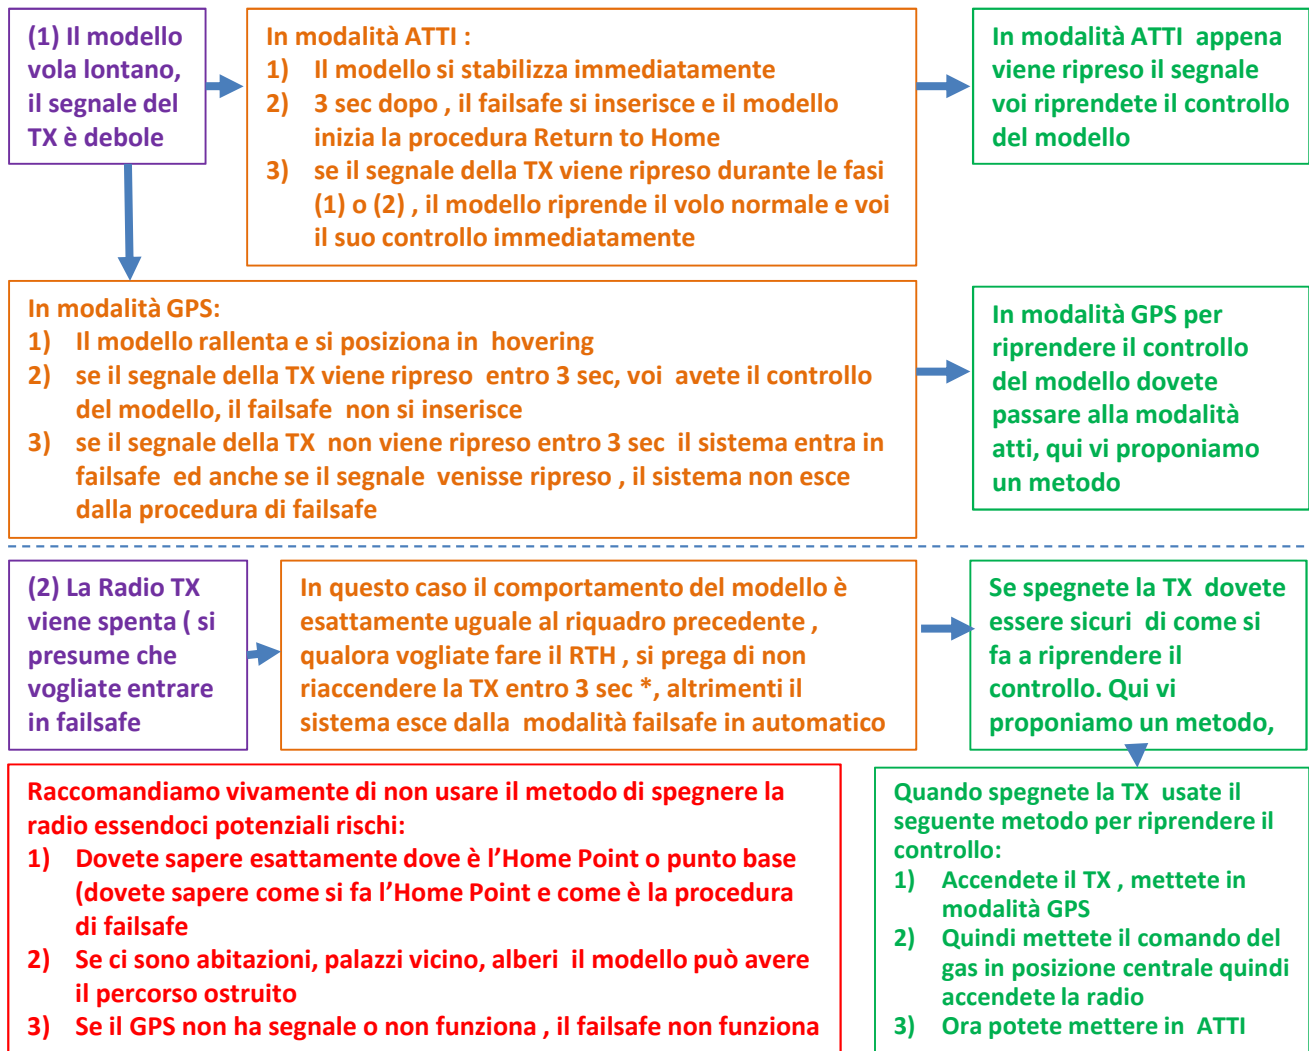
(1) Il modello vola lontano, il segnale del TX è debole

In modalità ATTI :
1) Il modello si stabilizza immediatamente
2) 3 sec dopo , il failsafe si inserisce e il modello inizia la procedura Return to Home
3) se il segnale della TX viene ripreso durante le fasi (1) o (2) , il modello riprende il volo normale e voi il suo controllo immediatamente

In modalità ATTI appena viene ripreso il segnale voi riprendete il controllo del modello

In modalità GPS:
1) Il modello rallenta e si posiziona in hovering
2) se il segnale della TX viene ripreso entro 3 sec, voi avete il controllo del modello, il failsafe non si inserisce
3) se il segnale della TX non viene ripreso entro 3 sec il sistema entra in failsafe ed anche se il segnale venisse ripreso , il sistema non esce dalla procedura di failsafe

In modalità GPS per riprendere il controllo del modello dovete passare alla modalità atti, qui vi proponiamo un metodo

(2) La Radio TX viene spenta ( si presume che vogliate entrare in failsafe

In questo caso il comportamento del modello è esattamente uguale al riquadro precedente , qualora vogliate fare il RTH , si prega di non riaccendere la TX entro 3 sec *, altrimenti il sistema esce dalla modalità failsafe in automatico

Se spegnete la TX dovete essere sicuri di come si fa a riprendere il controllo. Qui vi proponiamo un metodo,

Raccomandiamo vivamente di non usare il metodo di spegnere la radio essendoci potenziali rischi:
1) Dovete sapere esattamente dove è l'Home Point o punto base (dovete sapere come si fa l'Home Point e come è la procedura di failsafe
2) Se ci sono abitazioni, palazzi vicino, alberi il modello può avere il percorso ostruito
3) Se il GPS non ha segnale o non funziona , il failsafe non funziona

Quando spegnete la TX usate il seguente metodo per riprendere il controllo:
1) Accendete il TX , mettete in modalità GPS
2) Quindi mettete il comando del gas in posizione centrale quindi accendete la radio
3) Ora potete mettere in ATTI